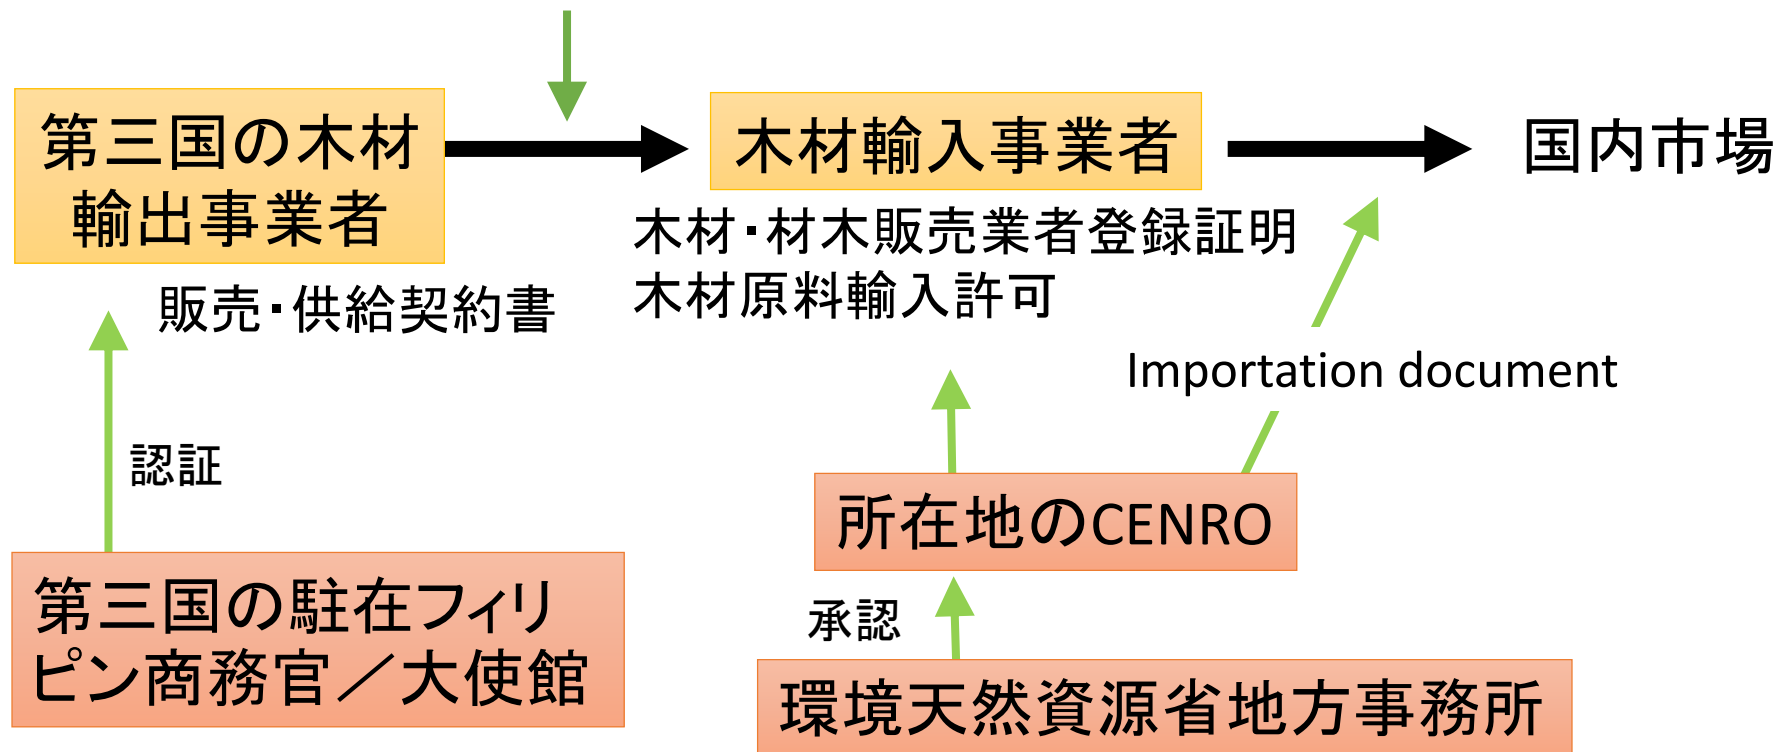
第三国の木材輸出事業者

木材輸入事業者

国内市場

木材・材木販売業者登録証明
木材原料輸入許可

販売・供給契約書

Importation document

認証

所在地のCENRO

承認

第三国の駐在フィリピン商務官／大使館

環境天然資源省地方事務所